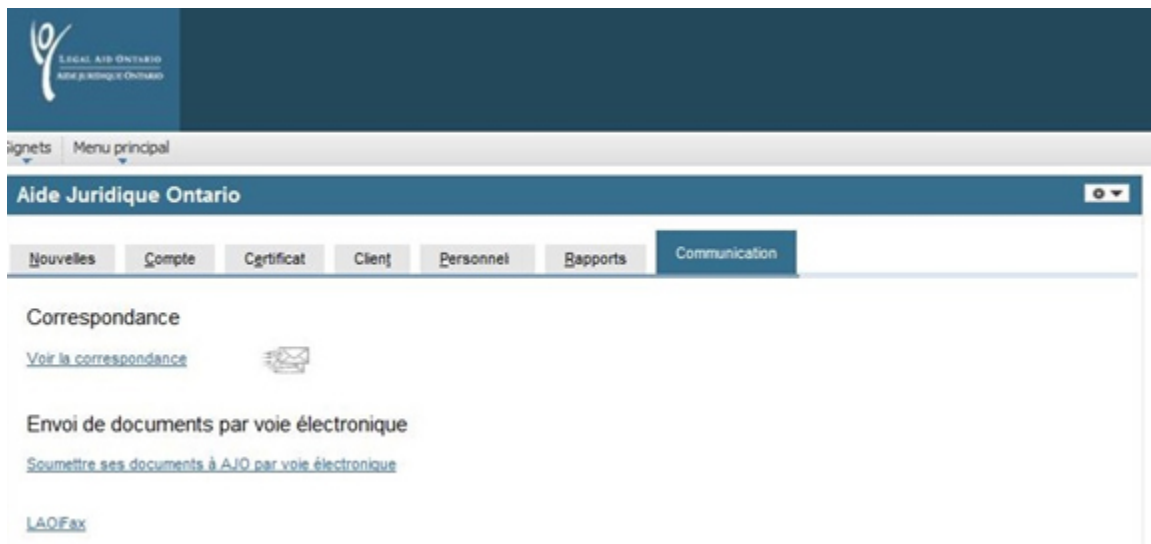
LEGAL AID ONTARIO
AIDE JURIDIQUE ONTARIO

ignets | Menu principal

Aide Juridique Ontario

Nouvelles | Compte | Certificat | Client | Personnel | Rapports | Communication

Correspondance

Voir la correspondance

Envoi de documents par voie électronique

Soumettre ses documents à AJO par voie électronique

LAOFax